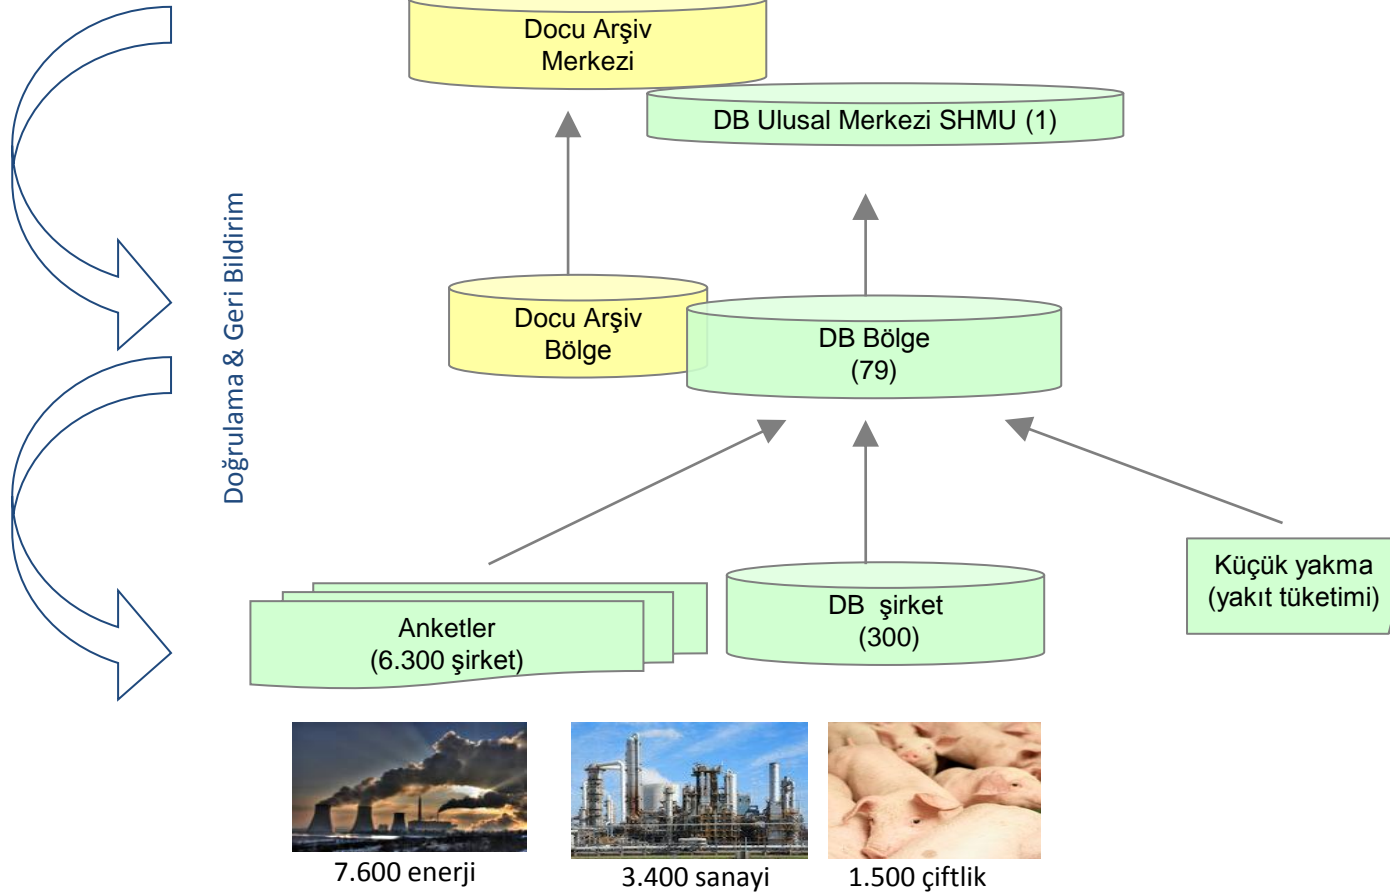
Docu Arşiv Merkezi

DB Ulusal Merkezi SHMU (1)

Doğrulama & Geri Bildirim

Docu Arşiv Bölge

DB Bölge (79)

Anketler (6.300 şirket)

DB şirket (300)

Küçük yakma (yakıt tüketimi)

7.600 enerji

3.400 sanayi

1.500 çiftlik